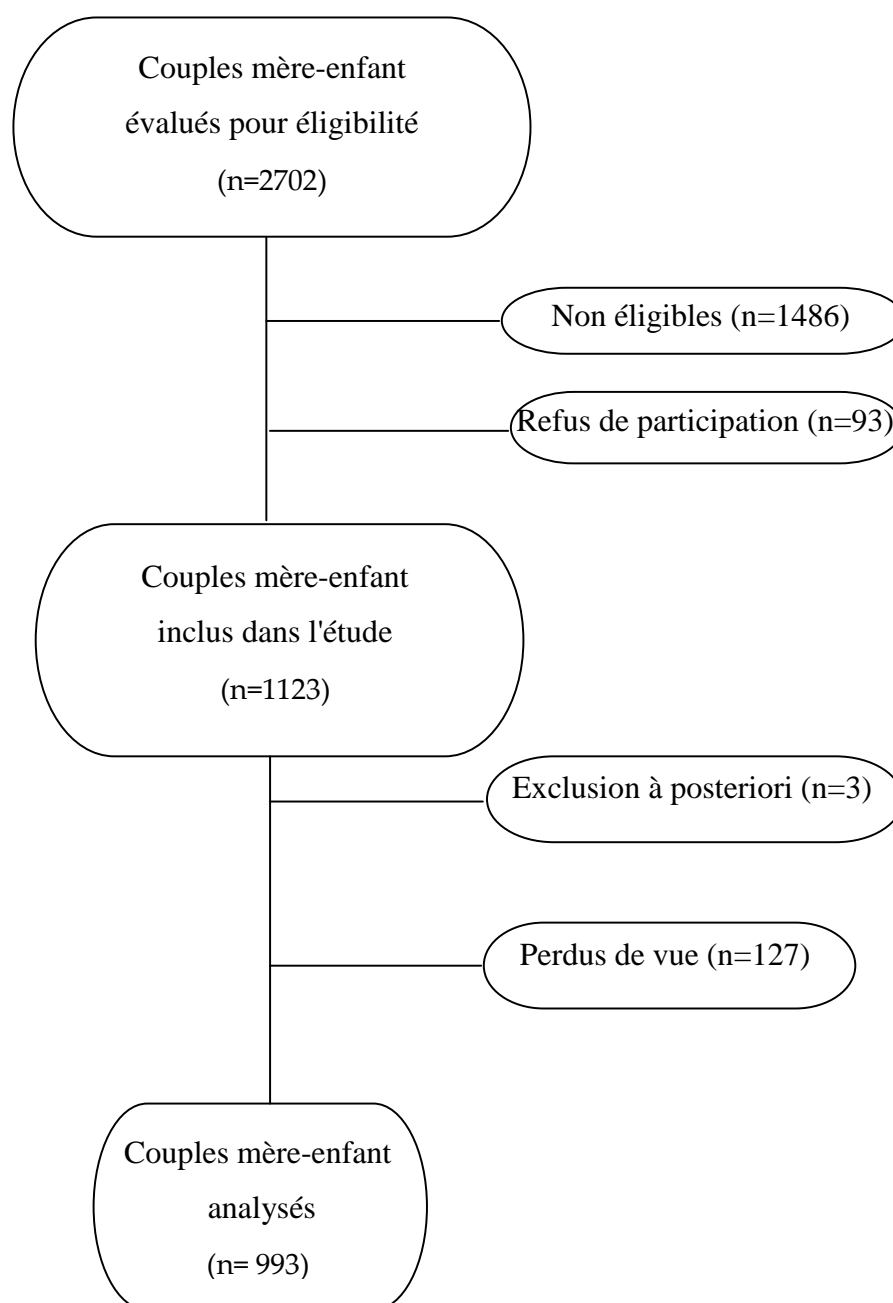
Couples mère-enfant évalués pour éligibilité (n=2702)

Non éligibles (n=1486)

Refus de participation (n=93)

Couples mère-enfant inclus dans l'étude (n=1123)

Exclusion à posteriori (n=3)

Perdus de vue (n=127)

Couples mère-enfant analysés (n= 993)